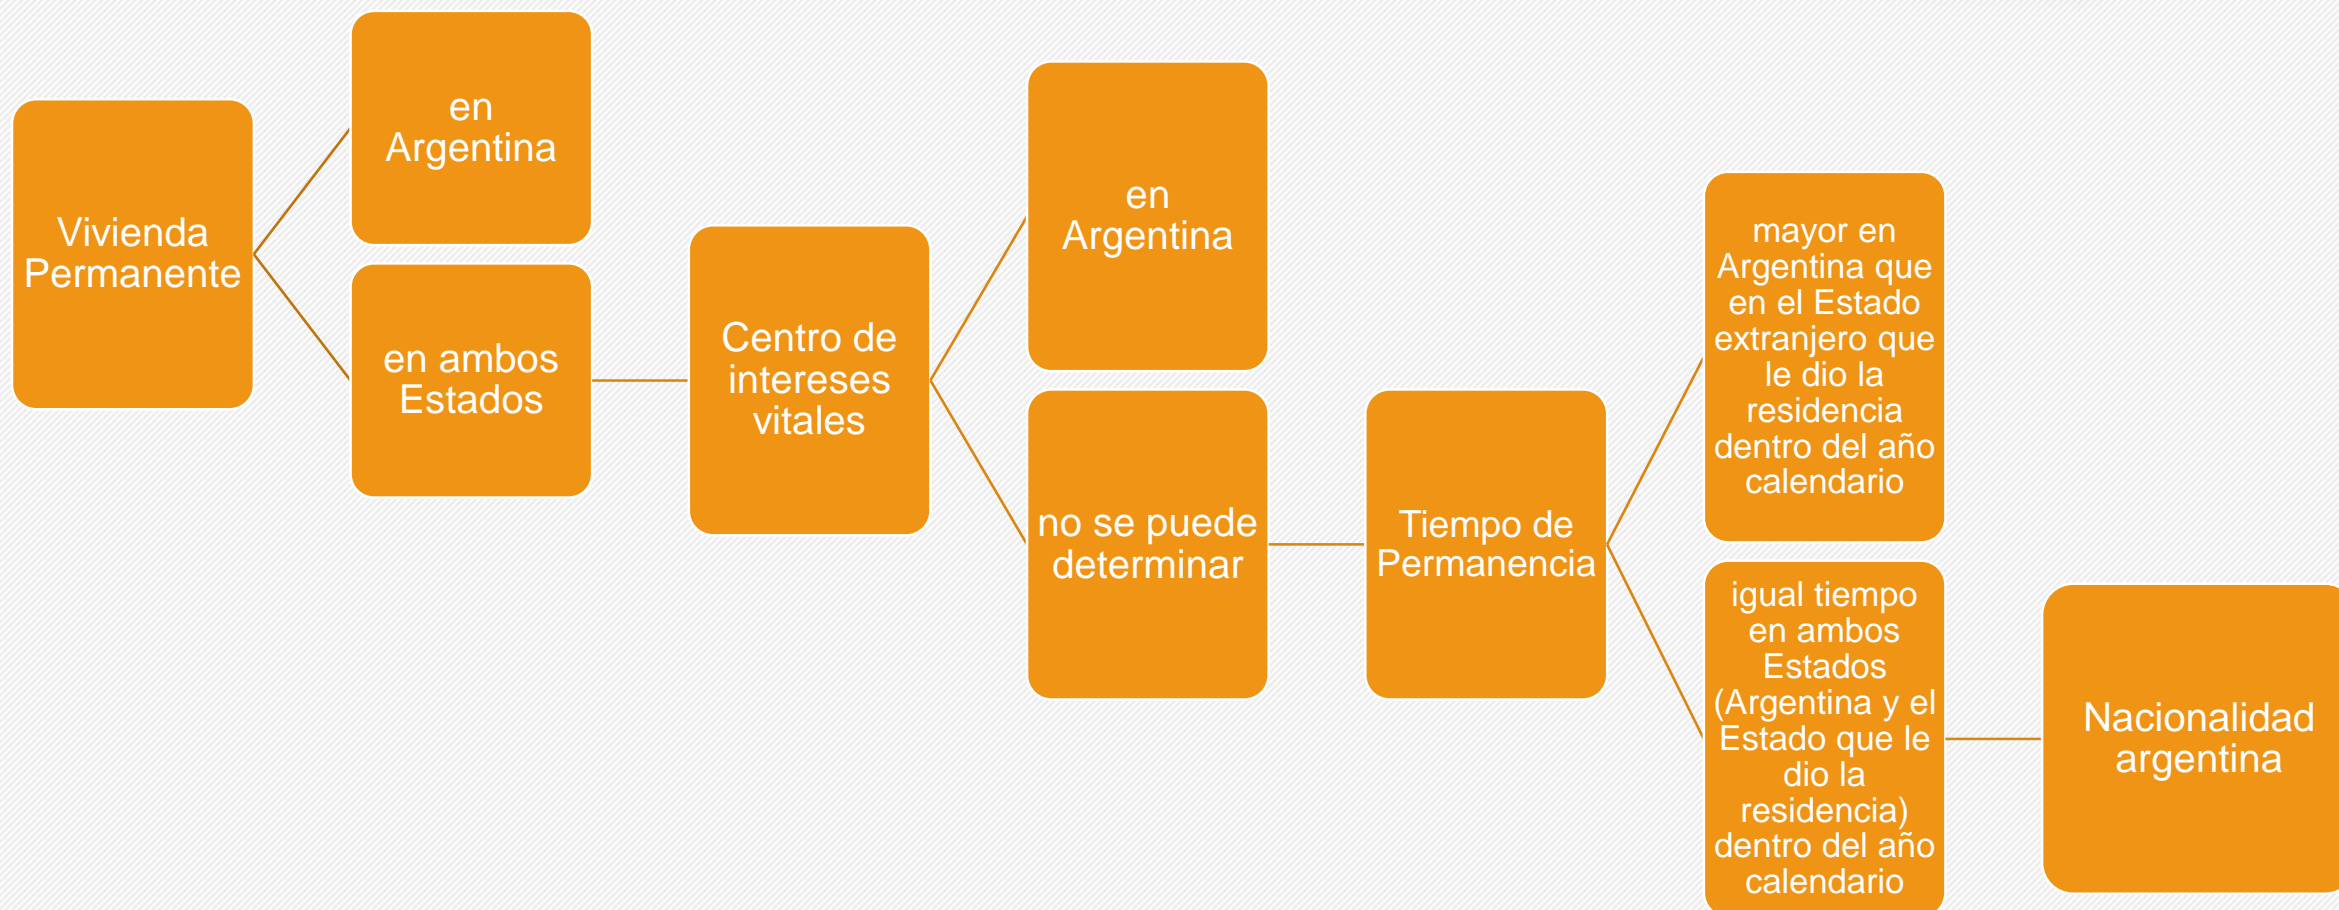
Vivienda Permanente

en Argentina

en ambos Estados

Centro de intereses vitales

en Argentina

no se puede determinar

Tiempo de Permanencia

mayor en Argentina que en el Estado extranjero que le dio la residencia dentro del año calendario

igual tiempo en ambos Estados (Argentina y el Estado que le dio la residencia) dentro del año calendario

Nacionalidad argentina